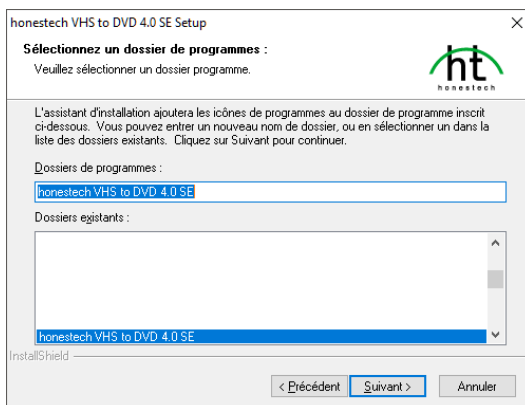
honestech VHS to DVD 4.0 SE Setup

X

Sélectionnez un dossier de programmes :

Veuillez sélectionner un dossier programme.

ht
honestech

L'assistant d'installation ajoutera les icônes de programmes au dossier de programme inscrit ci-dessous. Vous pouvez entrer un nouveau nom de dossier, ou en sélectionner un dans la liste des dossiers existants. Cliquez sur Suivant pour continuer.

Dossiers de programmes :

honestech VHS to DVD 4.0 SE

Dossiers existants :

honestech VHS to DVD 4.0 SE

InstallShield

< Précédent

Suivant >

Annuler